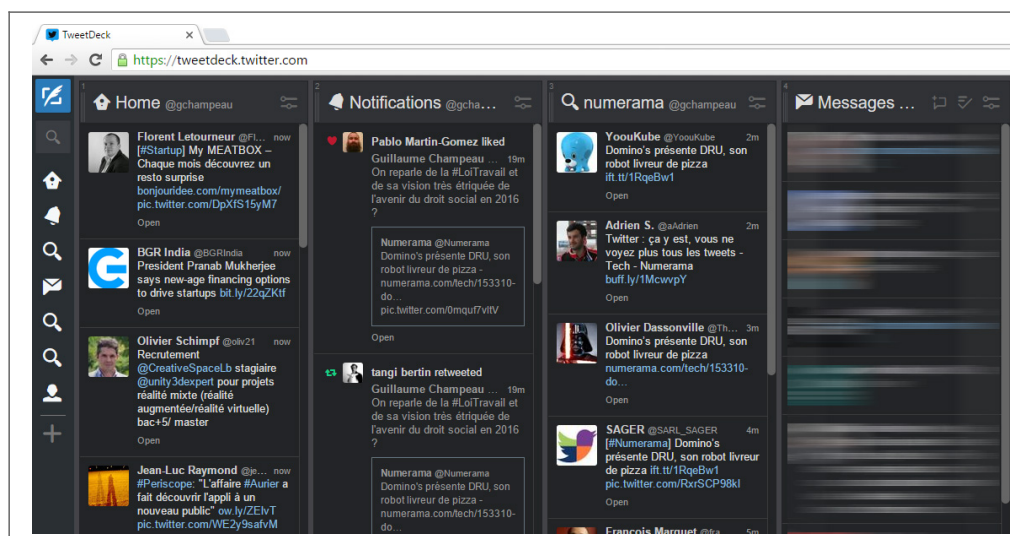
TweetDeck ×

https://tweetdeck.twitter.com

1 Home @gchampeau

Florent Letourneur @Fl... now
[#Startup] My MEATBOX – Chaque mois découvrez un resto surprise bonjouridee.com/mymeatbox/ pic.twitter.com/DpXfS15yM7
Open

BGR India @BGRIndia now
President Pranab Mukherjee says new-age financing options to drive startups bit.ly/22qZKtf
Open

Olivier Schimpf @oliv21 now
Recrutement @CreativeSpaceLb stagiaire @unity3dexpert pour projets réalité mixte (réalité augmentée/réalité virtuelle) bac+5/ master
Open

Jean-Luc Raymond @je... now
#Periscope: "L'affaire #Aurier a fait découvrir l'appli à un nouveau public" ow.ly/ZElvT pic.twitter.com/WE2y9safvM

2 Notifications @gcha...

Pablo Martin-Gomez liked
Guillaume Champeau ... 19m
On reparle de la #LoiTravail et de sa vision très étriquée de l'avenir du droit social en 2016 ?

Numerama @Numerama
Domino's présente DRU, son robot livreur de pizza - numerama.com/tech/153310-do... pic.twitter.com/0mquf7vlfV
Open

tangi bertin retweeted
Guillaume Champeau ... 19m
On reparle de la #LoiTravail et de sa vision très étriquée de l'avenir du droit social en 2016 ?

Numerama @Numerama
Domino's présente DRU, son robot livreur de pizza - numerama.com/tech/153310-do...

3 numerama @gchampeau

YoouKube @YoouKube 2m
Domino's présente DRU, son robot livreur de pizza ift.tt/1RqeBw1
Open

Adrien S. @aAdrien 2m
Twitter : ça y est, vous ne voyez plus tous les tweets - Tech - Numerama buff.ly/1McwvpY
Open

Olivier Dassonville @Th... 3m
Domino's présente DRU, son robot livreur de pizza numerama.com/tech/153310-do...
Open

SAGER @SARL_SAGER 4m
[#Numerama] Domino's présente DRU, son robot livreur de pizza ift.tt/1RqeBw1 pic.twitter.com/RxrSCP98kl
Open

Francois Marquet @fra... 5m

4 Messages ...